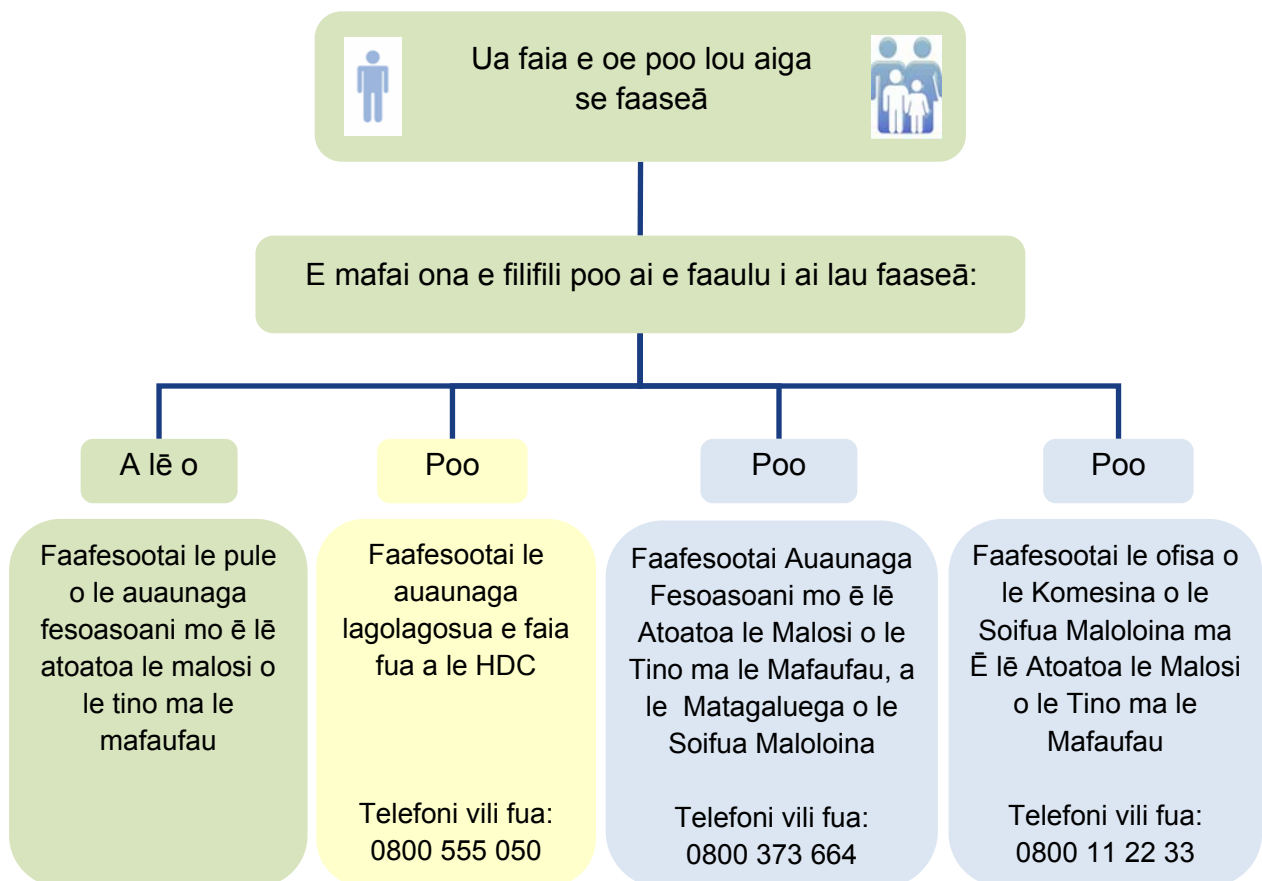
Ua faia e oe poo lou aiga se faaseā

E mafai ona e filifili poo ai e faaulu i ai lau faaseā:

A lē o

Poo

Poo

Poo

Faafesootai le pule o le auaunaga fesoasoani mo ē lē atoatoa le malosi o le tino ma le mafaufau

Faafesootai le auaunaga lagolagosua e faia fua a le HDC

Telefoni vili fua: 0800 555 050

Faafesootai Auaunaga Fesoasoani mo ē lē Atoatoa le Malosi o le Tino ma le Mafaufau, a le Matagaluega o le Soifua Maloloina

Telefoni vili fua: 0800 373 664

Faafesootai le ofisa o le Komesina o le Soifua Maloloina ma Ē lē Atoatoa le Malosi o le Tino ma le Mafaufau

Telefoni vili fua: 0800 11 22 33